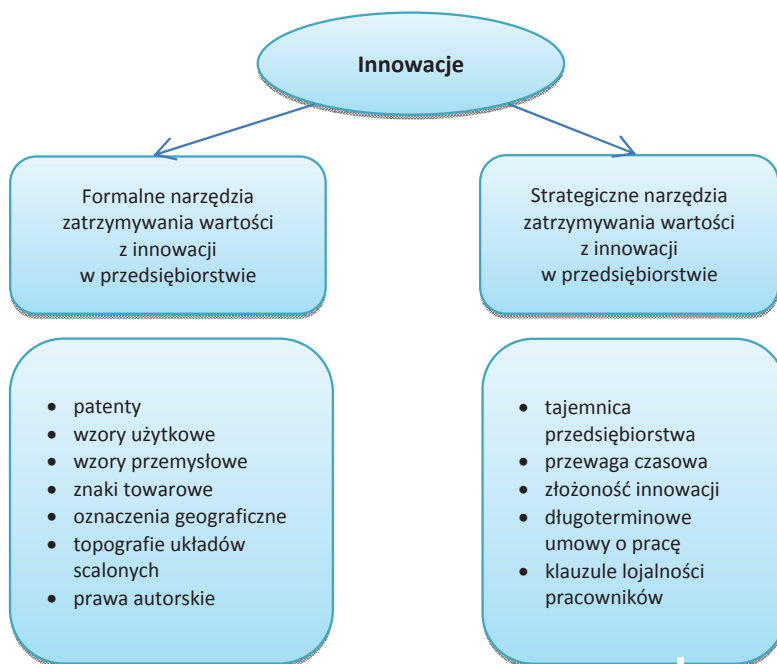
Innowacje

Formalne narzędzia zatrzymywania wartości z innowacji w przedsiębiorstwie

Strategiczne narzędzia zatrzymywania wartości z innowacji w przedsiębiorstwie

- patenty
- wzory użytkowe
- wzory przemysłowe
- znaki towarowe
- oznaczenia geograficzne
- topografie układów scalonych
- prawa autorskie

- tajemnica przedsiębiorstwa
- przewaga czasowa
- złożoność innowacji
- długoterminowe umowy o pracę
- klauzule lojalności pracowników